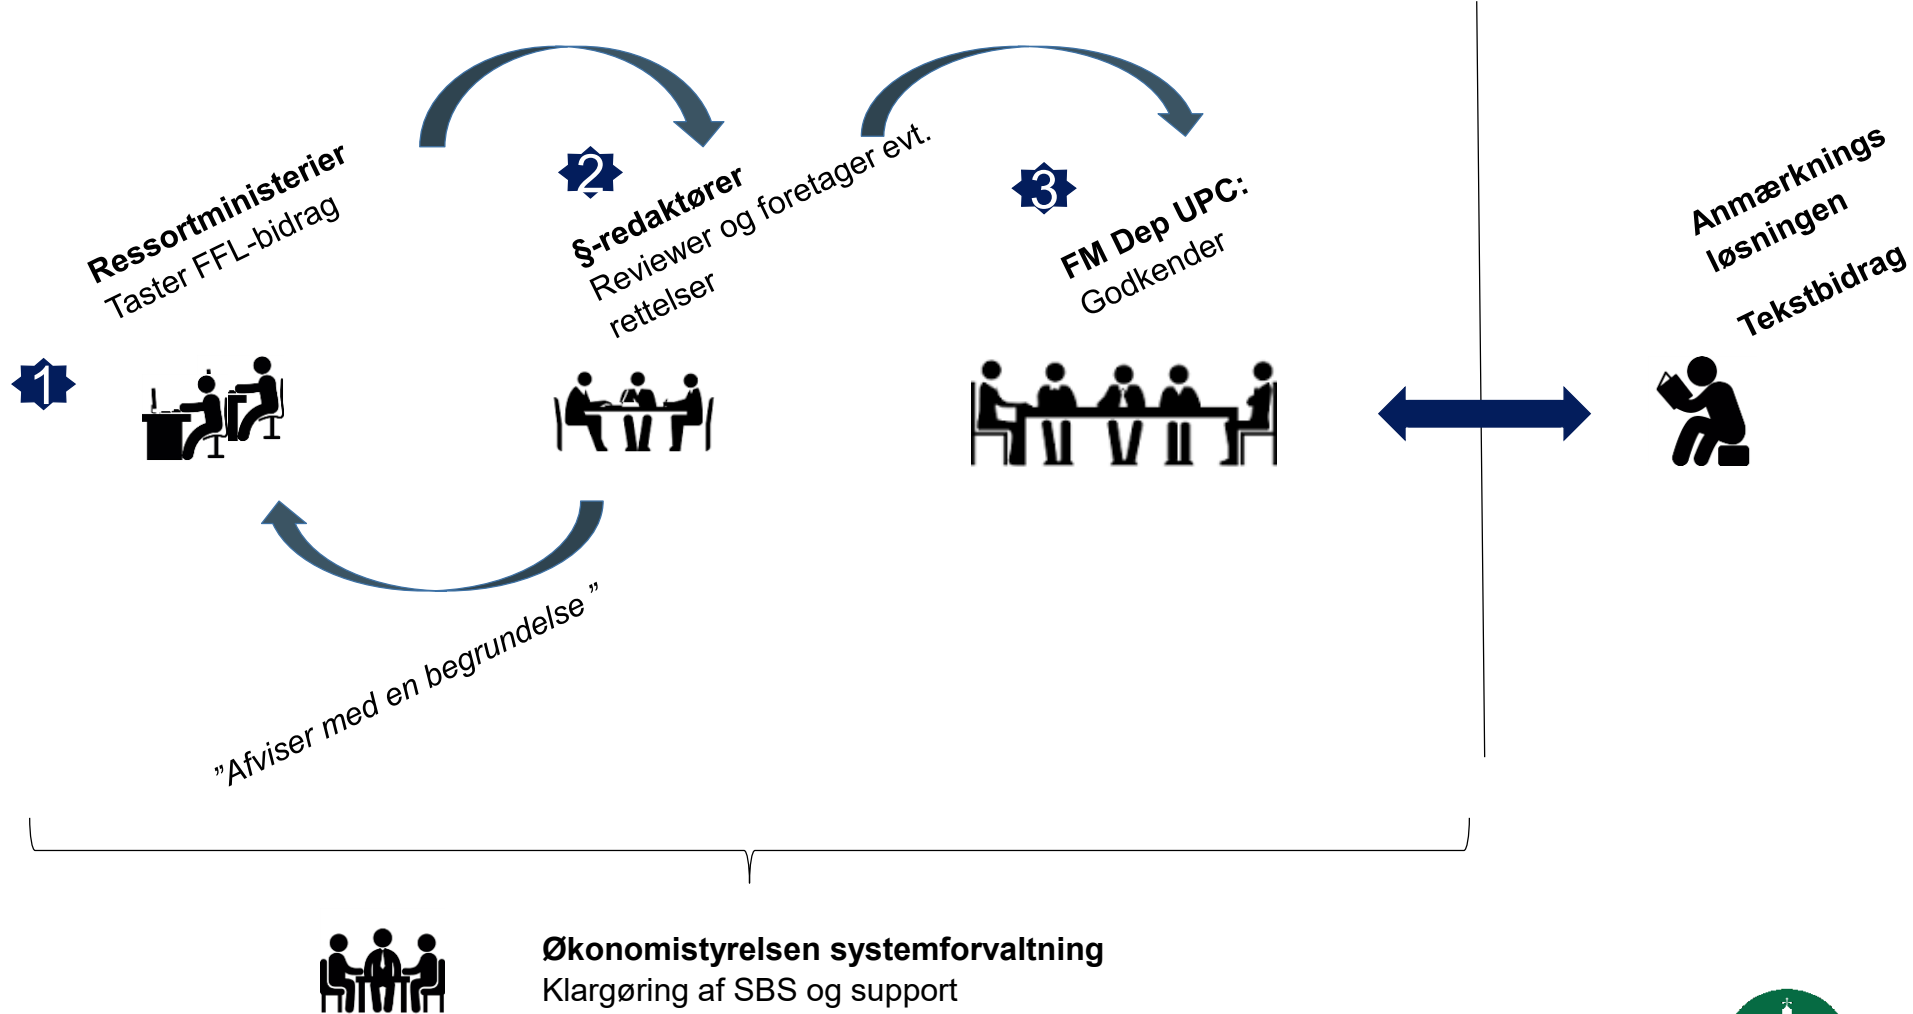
1

Ressortministerier
Taster FFL-bidrag

2

§-redaktører
Reviewer og foretager evt. rettelser

3

FM Dep UPC:
Godkender

Anmærknings løsningen
Tekstbidrag

”Afviser med en begrundelse”

Økonomistyrelsen systemforvaltning
Klargøring af SBS og support